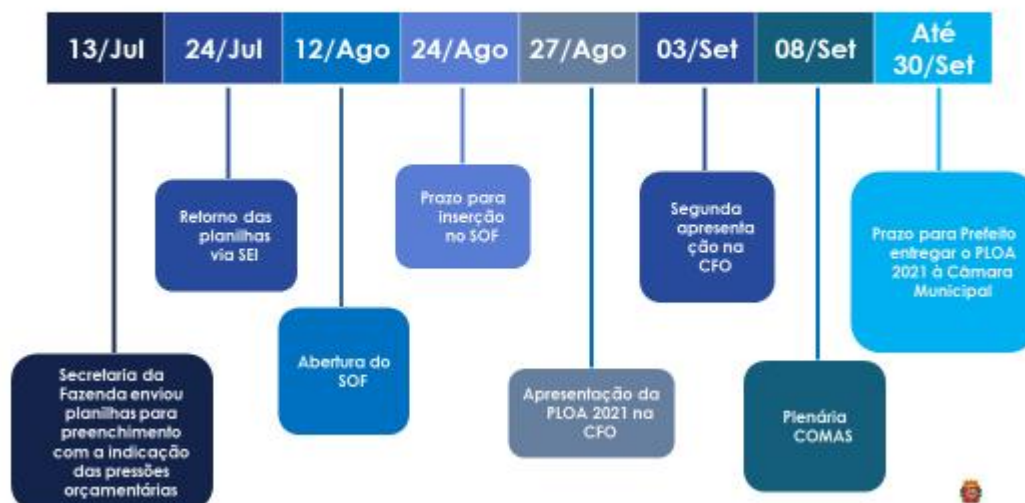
13/Jul

Secretaria da Fazenda enviou planilhas para preenchimento com a indicação das pressões orçamentárias

24/Jul

Retorno das planilhas via SEI

12/Ago

Abertura do SOF

24/Ago

Prazo para inserção no SOF

27/Ago

Apresentação da PLOA 2021 na CFO

03/Set

Segunda apresentação na CFO

08/Set

Plenária COMAS

Até 30/Set

Prazo para Prefeito entregar o PLOA 2021 à Câmara Municipal